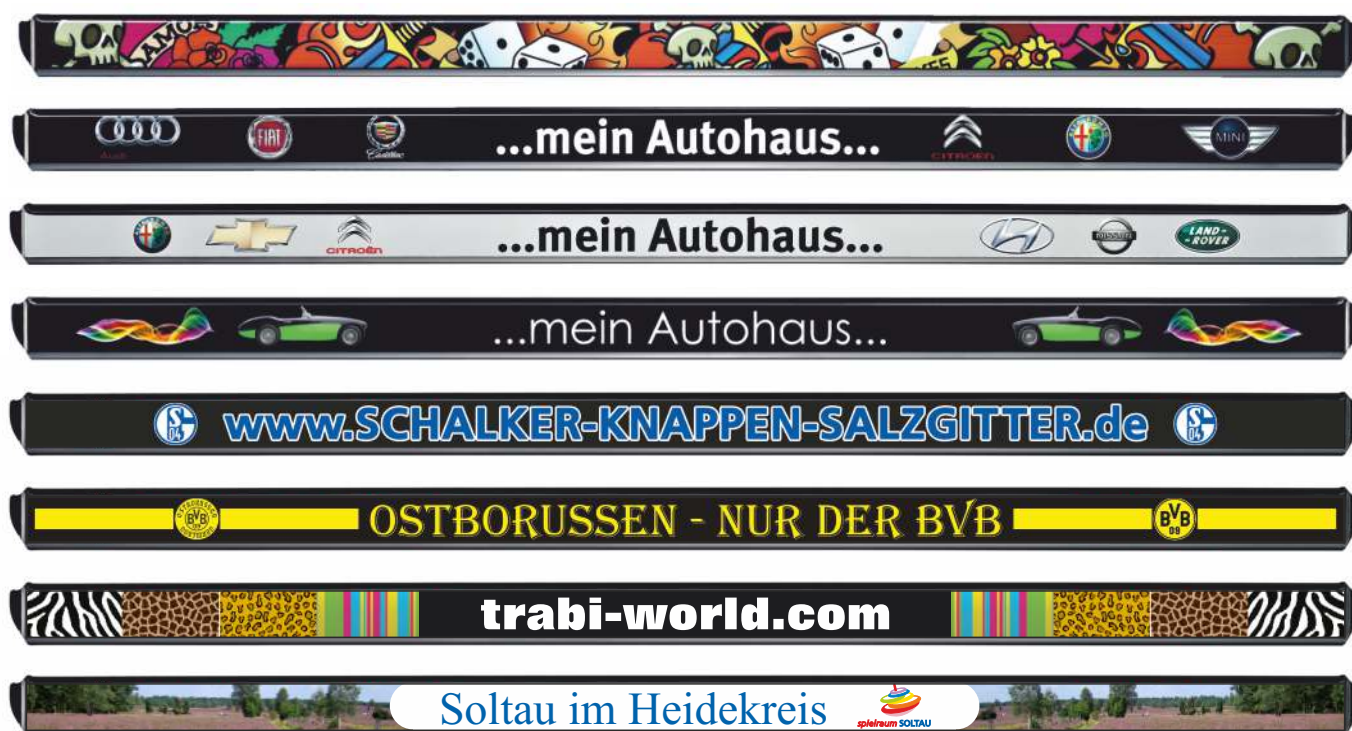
AMO

Audi FIAT Cadillac ...mein Autohaus... CITROËN MINI

CITROËN ...mein Autohaus... NISSAN LAND ROVER

...mein Autohaus...

www.SCHALKER-KNAPPEN-SALZGITTER.de

BVB OSTBORUSSEN - NUR DER BVB BVB 09

trabi-world.com

Soltau im Heidekreis spielraum SOLTAU